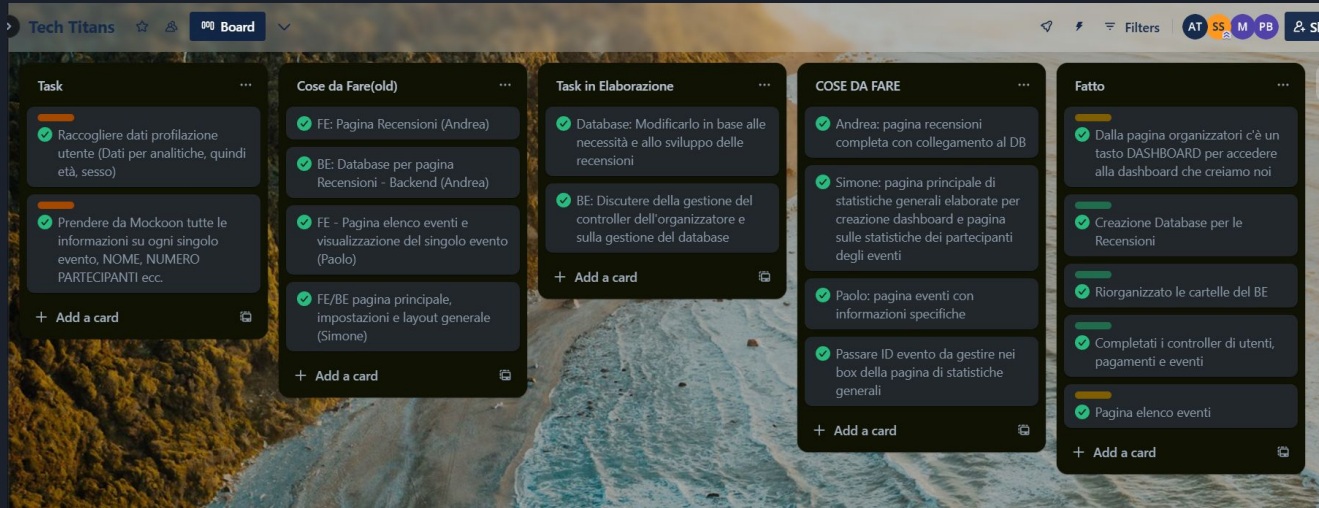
Tech Titans Board Filters AT SS M PB Sh

Task
Raccogliere dati profilazione utente (Dati per analitiche, quindi età, sesso)
Prendere da Mockoon tutte le informazioni su ogni singolo evento, NOME, NUMERO PARTECIPANTI ecc.
+ Add a card

Cose da Fare(old)
FE: Pagina Recensioni (Andrea)
BE: Database per pagina Recensioni - Backend (Andrea)
FE - Pagina elenco eventi e visualizzazione del singolo evento (Paolo)
FE/BE pagina principale, impostazioni e layout generale (Simone)
+ Add a card

Task in Elaborazione
Database: Modificarlo in base alle necessità e allo sviluppo delle recensioni
BE: Discutere della gestione del controller dell'organizzatore e sulla gestione del database
+ Add a card

COSE DA FARE
Andrea: pagina recensioni completa con collegamento al DB
Simone: pagina principale di statistiche generali elaborate per creazione dashboard e pagina sulle statistiche dei partecipanti degli eventi
Paolo: pagina eventi con informazioni specifiche
Passare ID evento da gestire nei box della pagina di statistiche generali
+ Add a card

Fatto
Dalla pagina organizzatori c'è un tasto DASHBOARD per accedere alla dashboard che creiamo noi
Creazione Database per le Recensioni
Riorganizzato le cartelle del BE
Completati i controller di utenti, pagamenti e eventi
Pagina elenco eventi
+ Add a card